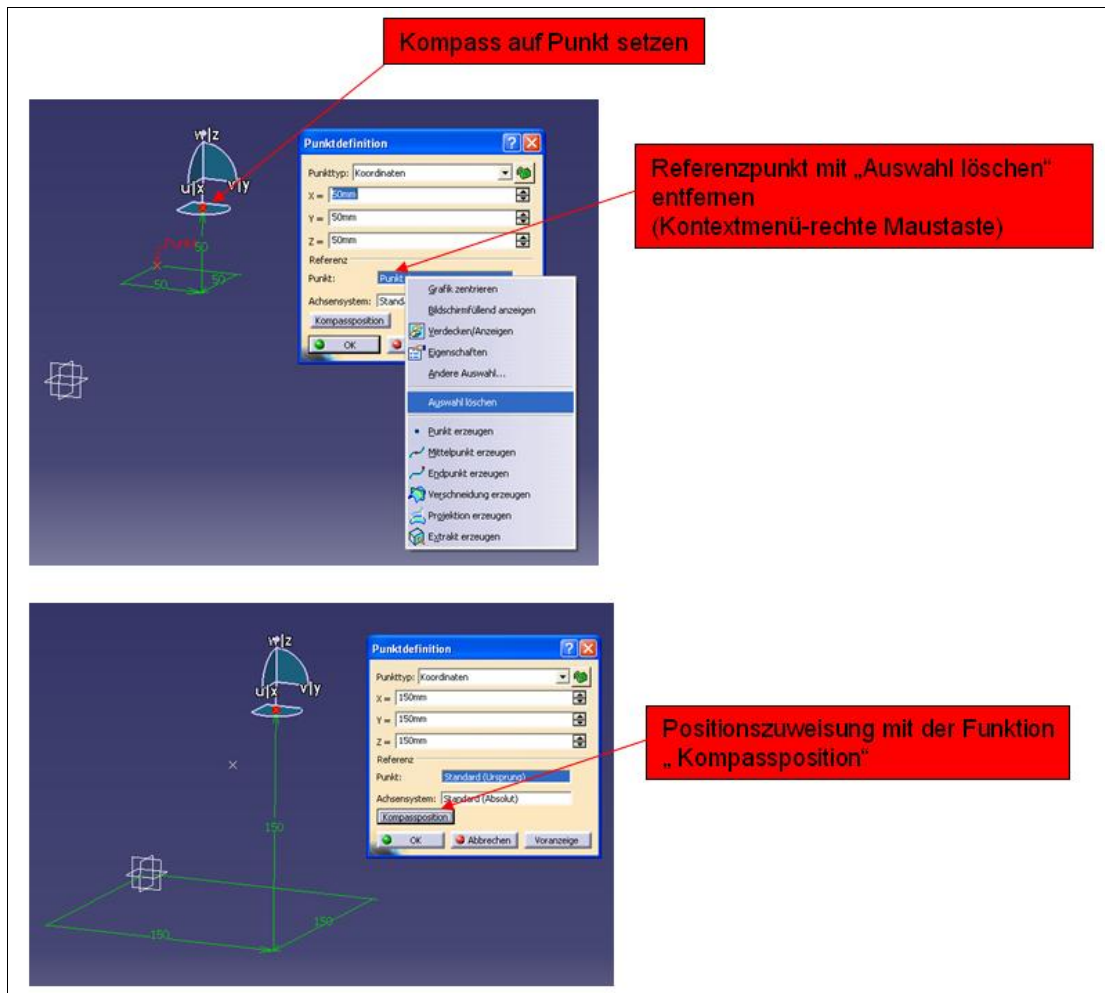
Kompass auf Punkt setzen

w|z
u|x
v|y
Punkt
50
50
50

Punktdefinition
Punkttyp: Koordinaten
X = 50mm
Y = 50mm
Z = 50mm
Referenz
Punkt: Punkt
Achsensystem: Stand
Kompassposition
OK

Grafik zentrieren
Bildschirmfüllend anzeigen
Verdecken/Anzeigen
Eigenschaften
Andere Auswahl...
Auswahl löschen
Punkt erzeugen
Mittelpunkt erzeugen
Endpunkt erzeugen
Verschneidung erzeugen
Projektion erzeugen
Extrakt erzeugen

Referenzpunkt mit „Auswahl löschen" entfernen
(Kontextmenü-rechte Maustaste)

w|z
u|x
v|y
150
150
150

Punktdefinition
Punkttyp: Koordinaten
X = 150mm
Y = 150mm
Z = 150mm
Referenz
Punkt: Standard (Ursprung)
Achsensystem: Standard (Absolut)
Kompassposition
OK
Abbrechen
Voranzeige

Positionszuweisung mit der Funktion „ Kompassposition"